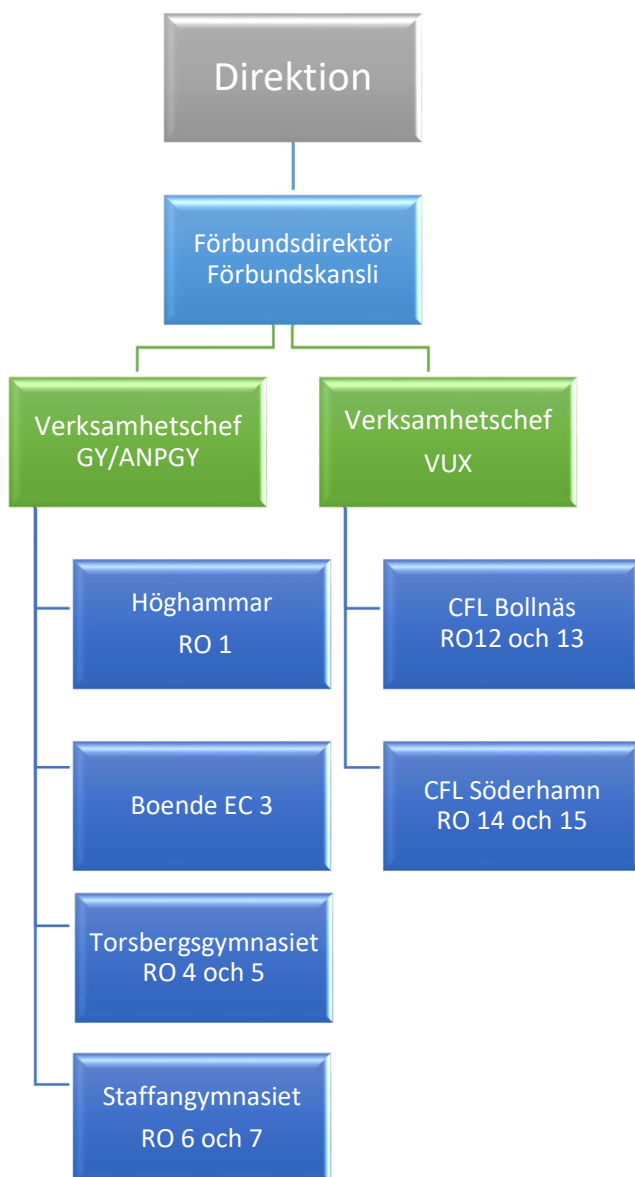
Direktion

Förbundsdirektör
Förbundskansli

Verksamhetschef
GY/ANPGY

Höghammar
RO 1

Boende EC 3

Torsbergsgymnasiet
RO 4 och 5

Staffangymnasiet
RO 6 och 7

Verksamhetschef
VUX

CFL Bollnäs
RO12 och 13

CFL Söderhamn
RO 14 och 15